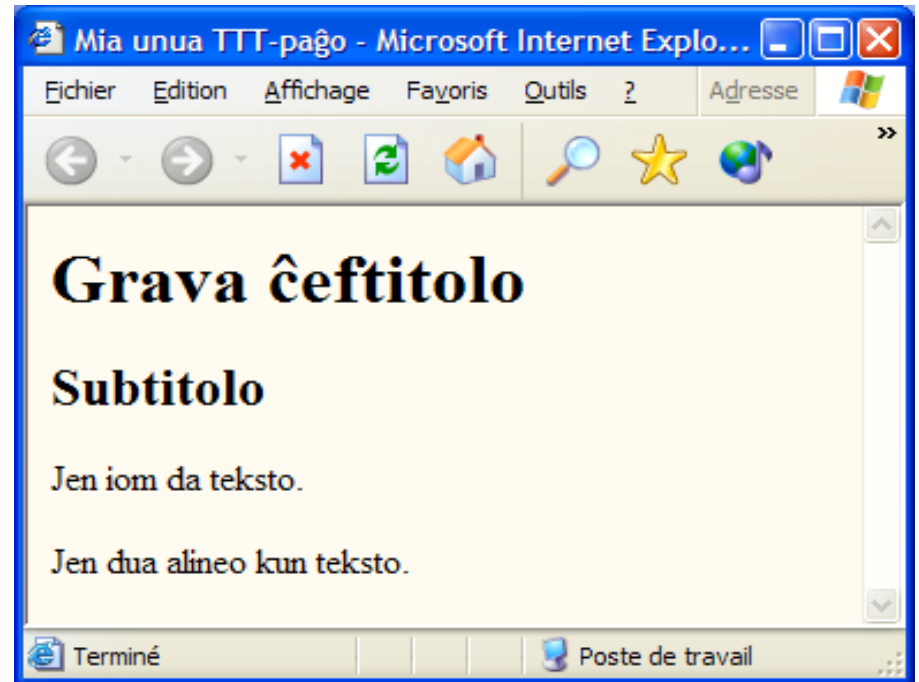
Mia unua TTT-paĝo - Microsoft Internet Explo...

Fichier Edition Affichage Favoris Outils ? Adresse

»

Grava ĉeftitolo

Subtitolo

Jen iom da teksto.

Jen dua alineo kun teksto.

Terminé

Poste de travail